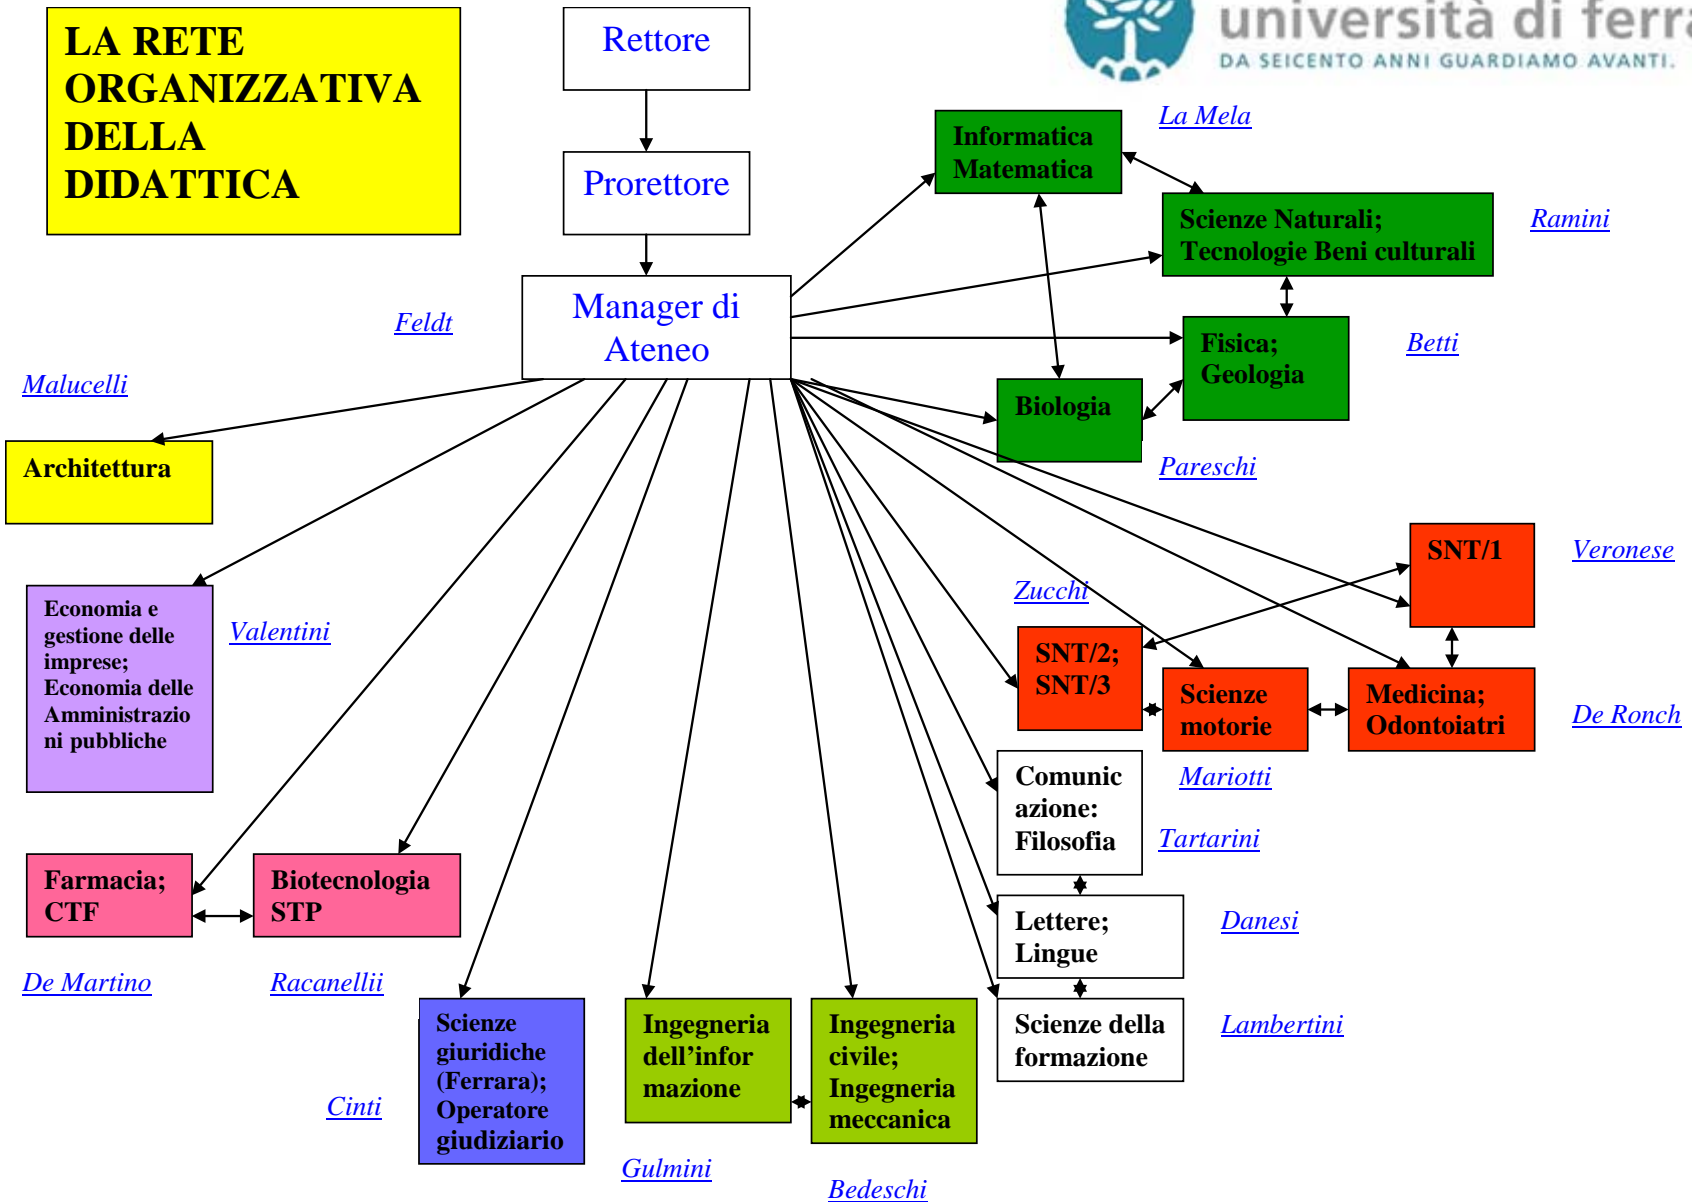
LA RETE ORGANIZZATIVA DELLA DIDATTICA

Rettore

Prorettore

Manager di Ateneo

università di ferr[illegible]
DA SEICENTO ANNI GUARDIAMO AVANTI.

Informatica Matematica

La Mela

Scienze Naturali; Tecnologie Beni culturali

Ramini

Feldt

Fisica; Geologia

Betti

Malucelli

Biologia

Architettura

Pareschi

SNT/1

Veronese

Zucchi

Economia e gestione delle imprese; Economia delle Amministrazioni pubbliche

Valentini

SNT/2; SNT/3

Scienze motorie

Medicina; Odontoiatri

De Ronch

Comunicazione: Filosofia

Mariotti

Tartarini

Farmacia; CTF

Biotecnologia STP

Lettere; Lingue

Danesi

De Martino

Racanellii

Scienze giuridiche (Ferrara); Operatore giudiziario

Ingegneria dell'informazione

Ingegneria civile; Ingegneria meccanica

Scienze della formazione

Lambertini

Cinti

Gulmini

Bedeschi